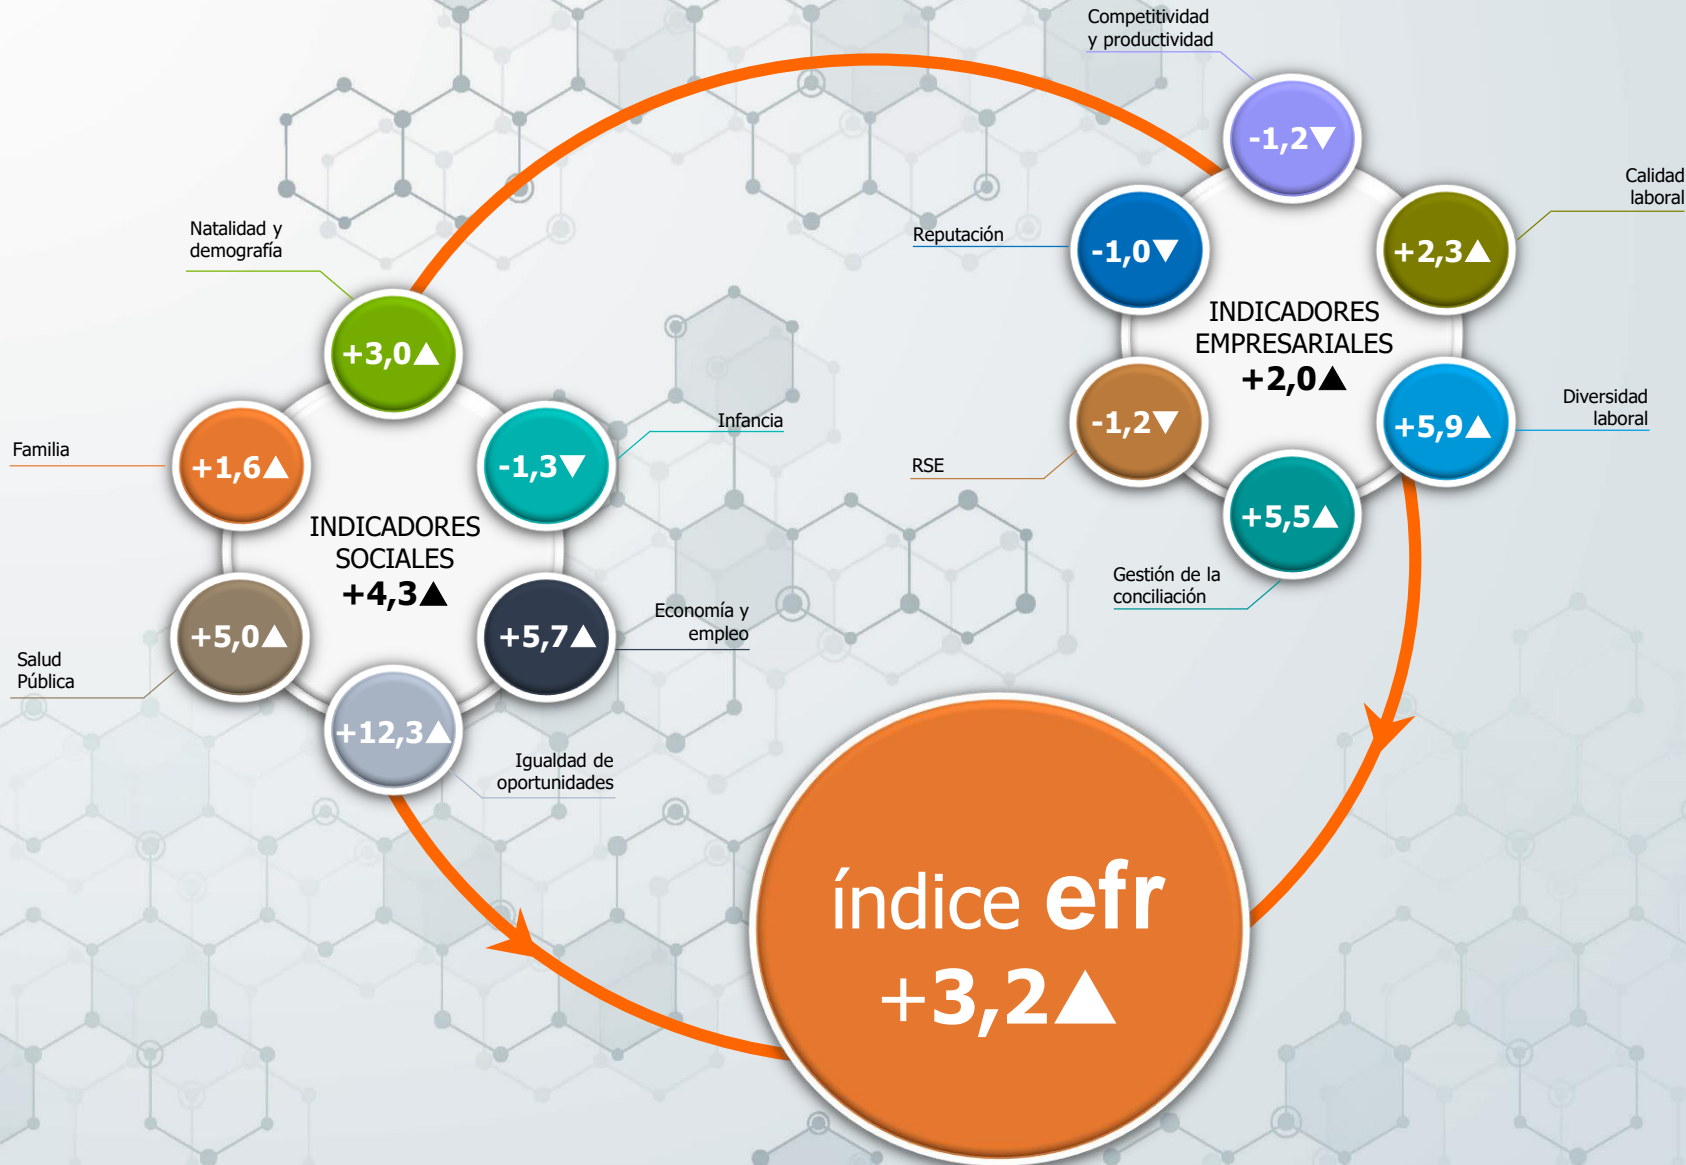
Competitividad y productividad

-1,2▼

Calidad laboral

+2,3▲

Reputación

-1,0▼

INDICADORES EMPRESARIALES
+2,0▲

-1,2▼

RSE

+5,9▲

Diversidad laboral

+5,5▲

Gestión de la conciliación

Natalidad y demografía

+3,0▲

Familia

+1,6▲

-1,3▼

Infancia

INDICADORES SOCIALES
+4,3▲

+5,0▲

Salud Pública

+5,7▲

Economía y empleo

+12,3▲

Igualdad de oportunidades

índice efr
+3,2▲